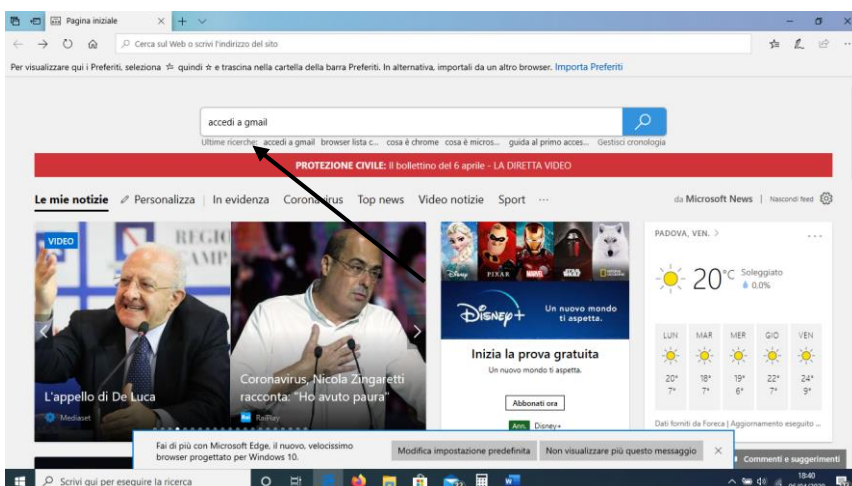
Pagina iniziale

Cerca sul Web o scrivi l'indirizzo del sito

Per visualizzare qui i Preferiti, seleziona ☆ quindi ☆ e trascina nella cartella della barra Preferiti. In alternativa, importali da un altro browser. Importa Preferiti

accedi a gmail

Ultime ricerche: accedi a gmail browser lista c... cosa è chrome cosa è micros... guida al primo acces... Gestisci cronologia

PROTEZIONE CIVILE: Il bollettino del 6 aprile - LA DIRETTA VIDEO

Le mie notizie Personalizza In evidenza Coronavirus Top news Video notizie Sport ···

da Microsoft News | Nascondi feed

VIDEO

REGIO
CAMP

L'appello di De Luca

Mediaset

Coronavirus, Nicola Zingaretti racconta: "Ho avuto paura"

RaiPlay

DISNEY PIXAR MARVEL STAR WARS NATIONAL GEOGRAPHIC

Disney+

Un nuovo mondo ti aspetta.

Inizia la prova gratuita

Un nuovo mondo ti aspetta.

Abbonati ora

Ann. Disney+

PADOVA, VEN. >

20°C Soleggiato 0,0%

| LUN | MAR | MER | GIO | VEN |
|---|---|---|---|---|
| 20° | 18° | 19° | 22° | 24° |
| 7° | 7° | 6° | 7° | 9° |

Dati forniti da Foreca | Aggiornamento eseguito ...

Fai di più con Microsoft Edge, il nuovo, velocissimo browser progettato per Windows 10.

Modifica impostazione predefinita

Non visualizzare più questo messaggio

Commenti e suggerimenti

Scrivi qui per eseguire la ricerca

18:40